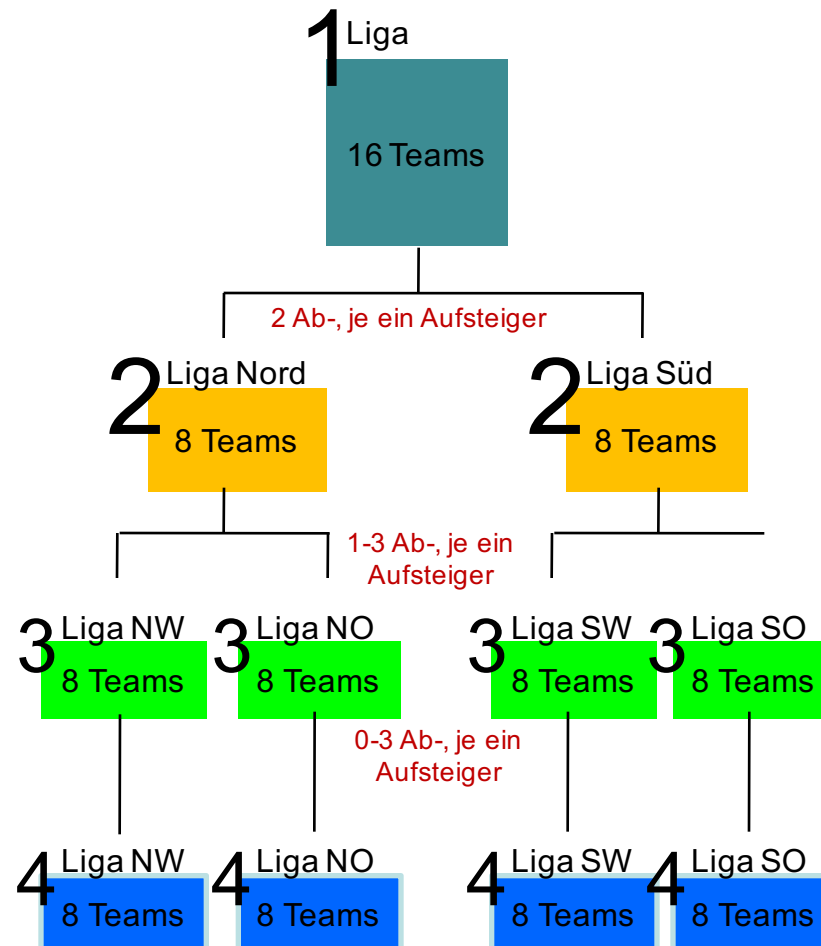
1 Liga
16 Teams

2 Ab-, je ein Aufsteiger

2 Liga Nord
8 Teams

2 Liga Süd
8 Teams

1-3 Ab-, je ein Aufsteiger

3 Liga NW
8 Teams

3 Liga NO
8 Teams

3 Liga SW
8 Teams

3 Liga SO
8 Teams

0-3 Ab-, je ein Aufsteiger

4 Liga NW
8 Teams

4 Liga NO
8 Teams

4 Liga SW
8 Teams

4 Liga SO
8 Teams